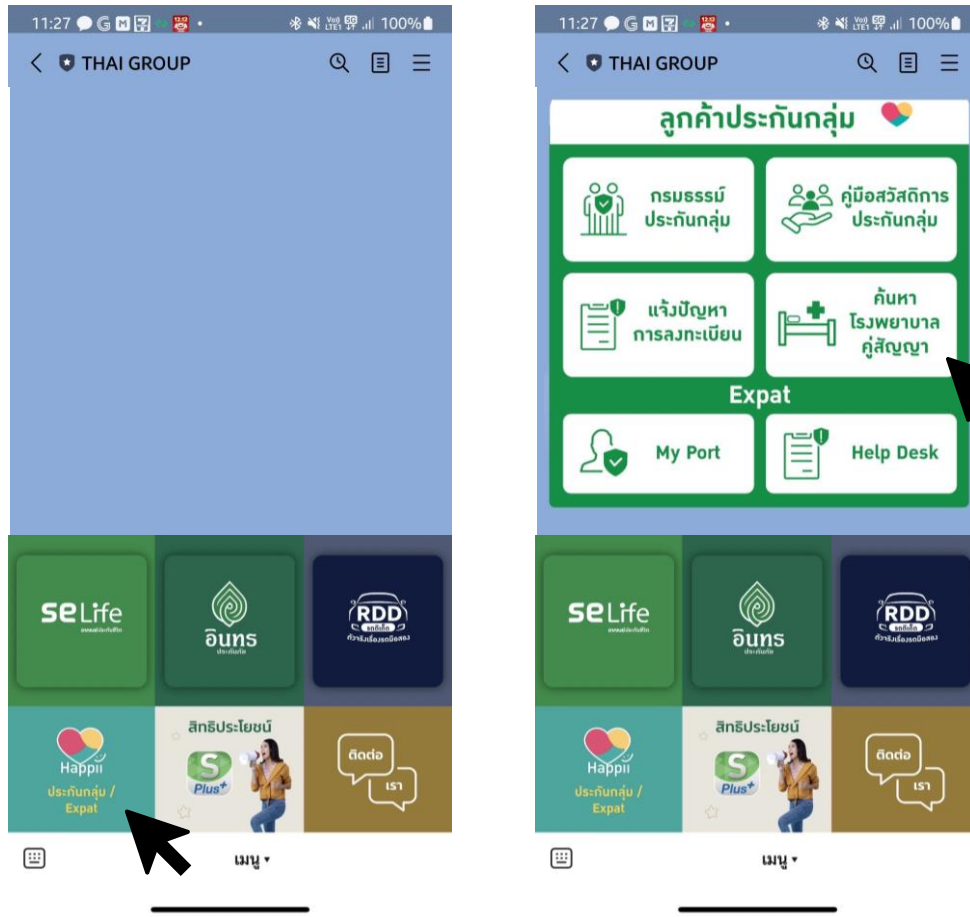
11:27 100%

THAI GROUP

SE Life

อินทร
ประกันภัย

RDD

Happii
ประกันกลุ่ม / Expat

สิทธิประโยชน์

S Plus+

ติดต่อ
เรา

เมนู ▾

11:27 100%

THAI GROUP

ลูกค้าประกันกลุ่ม

กรมธรรม์
ประกันกลุ่ม

คู่มือสวัสดิการ
ประกันกลุ่ม

แจ้งปัญหา
การลงทะเบียน

ค้นหา
โรงพยาบาล
คู่สัญญา

Expat

My Port

Help Desk

SE Life

อินทร
ประกันภัย

RDD

Happii
ประกันกลุ่ม / Expat

สิทธิประโยชน์

S Plus+

ติดต่อ
เรา

เมนู ▾